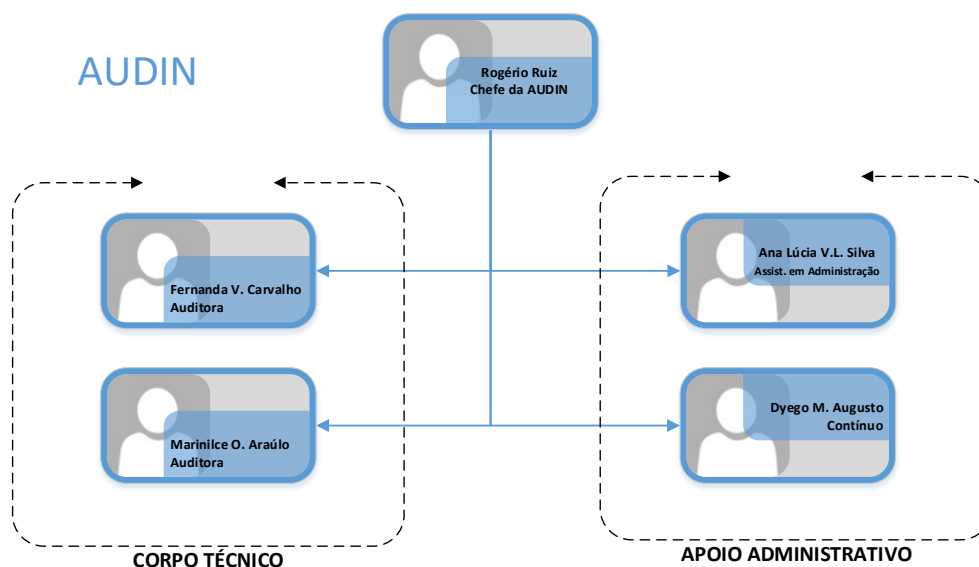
AUDIN

Rogério Ruiz
Chefe da AUDIN

Fernanda V. Carvalho
Auditora

Marinilce O. Araúlo
Auditora

CORPO TÉCNICO

Ana Lúcia V.L. Silva
Assist. em Administração

Dyego M. Augusto
Contínuo

APOIO ADMINISTRATIVO